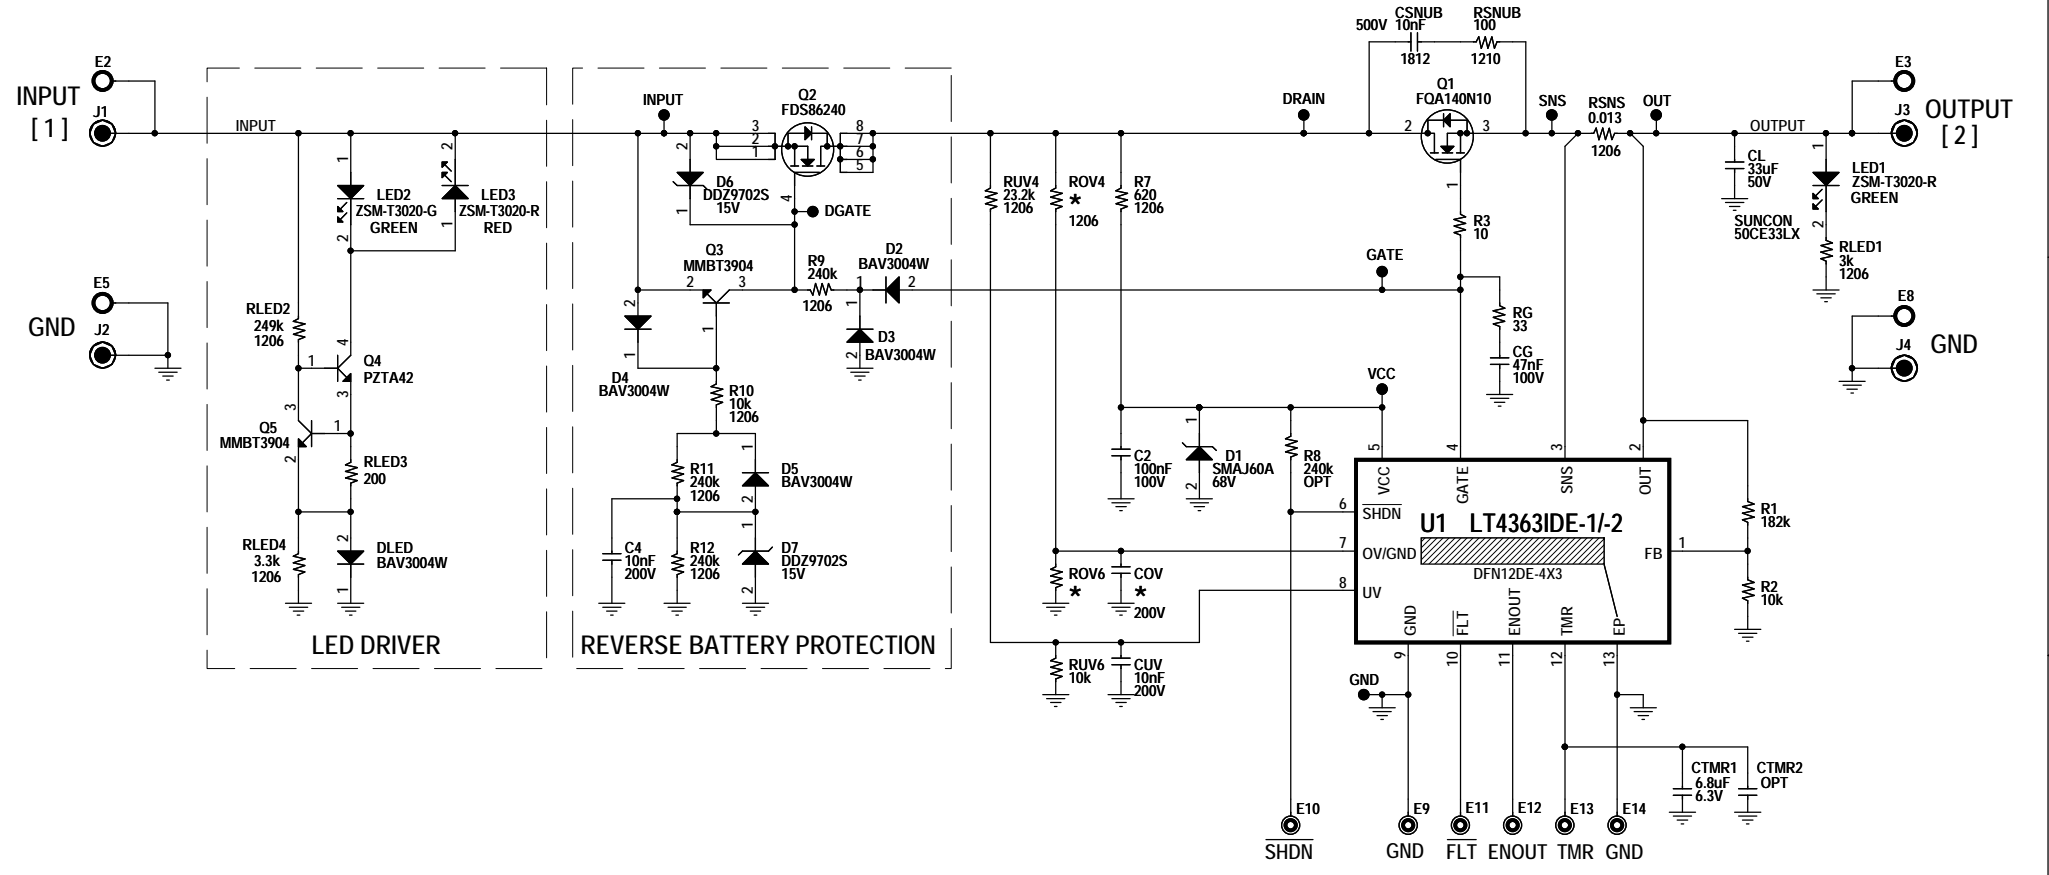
E2
INPUT
[1]
J1
INPUT
E5
GND
J2
LED2
ZSM-T3020-G
GREEN
LED3
ZSM-T3020-R
RED
RLED2
249k
1206
Q4
PZTA42
Q5
MMBT3904
RLED3
200
RLED4
3.3k
1206
DLED
BAV3004W
LED DRIVER
INPUT
Q2
FDS86240
D6
DDZ9702S
15V
DGATE
Q3
MMBT3904
R9
240k
1206
D2
BAV3004W
D3
BAV3004W
D4
BAV3004W
R10
10k
1206
R11
240k
1206
D5
BAV3004W
C4
10nF
200V
R12
240k
1206
D7
DDZ9702S
15V
REVERSE BATTERY PROTECTION
RUV4
23.2k
1206
ROV4
*
1206
R7
620
1206
ROV6
*
COV
*
200V
RUV6
10k
CUV
10nF
200V
C2
100nF
100V
D1
SMAJ60A
68V
R8
240k
OPT
VCC
500V
CSNUB
10nF
1812
RSNUB
100
1210
DRAIN
Q1
FQA140N10
R3
10
GATE
RG
33
CG
47nF
100V
SNS
RSNS
0.013
1206
OUT
U1 LT4363IDE-1/-2
VCC
GATE
SNS
OUT
$\overline{SHDN}$
OV/GND
UV
FB
DFN12DE-4X3
GND
$\overline{FLT}$
ENOUT
TMR
EP
R1
182k
R2
10k
GND
CTMR1
6.8uF
6.3V
CTMR2
OPT
E10
$\overline{SHDN}$
E9
GND
E11
$\overline{FLT}$
E12
ENOUT
E13
TMR
E14
GND
OUTPUT
CL
33uF
50V
SUNCON
50CE33LX
LED1
ZSM-T3020-R
GREEN
RLED1
3k
1206
E3
J3
OUTPUT
[2]
E8
GND
J4